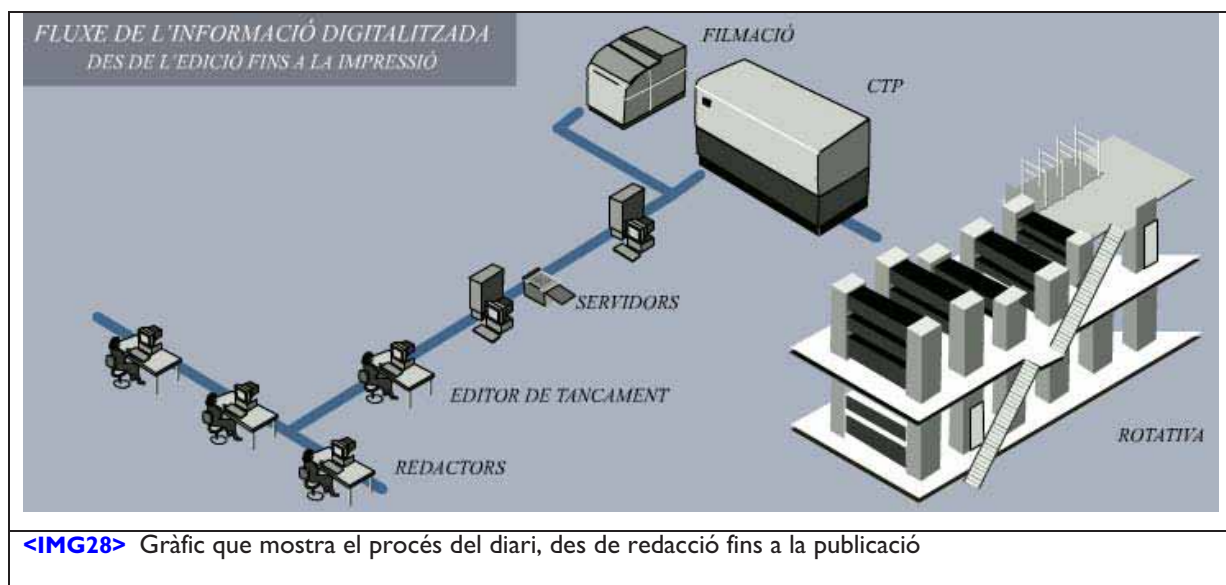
FLUXE DE L'INFORMACIÓ DIGITALITZADA
DES DE L'EDICIÓ FINS A LA IMPRESSIÓ

FILMACIÓ

CTP

SERVIDORS

EDITOR DE TANCAMENT

REDACTORS

ROTATIVA

<IMG28> Gràfic que mostra el procés del diari, des de redacció fins a la publicació